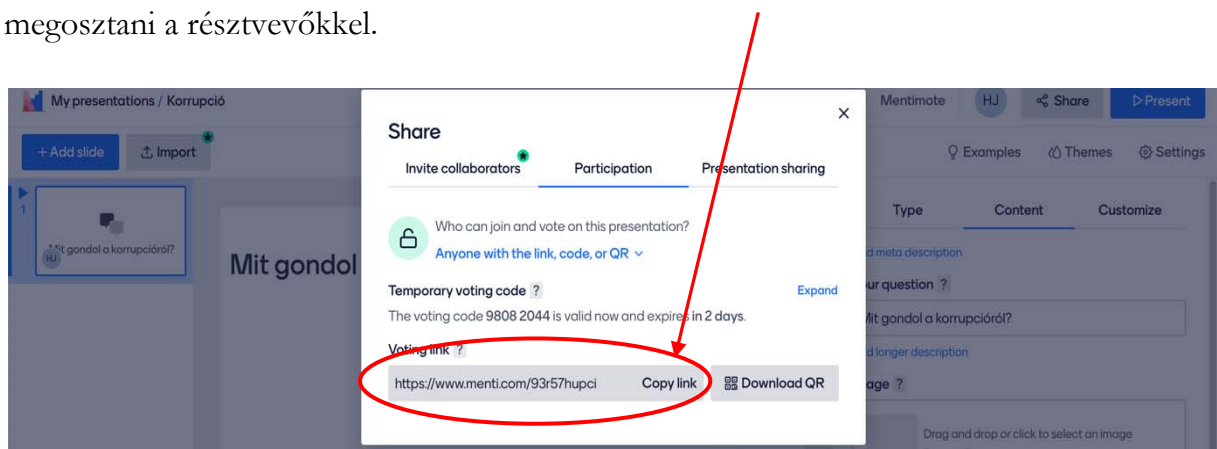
megosztani a résztvevőkkel.

My presentations / Korrupció

+ Add slide

Import

1

Mit gondol a korrupcióról?

HJ

Mit gondol

Share

Invite collaborators

Participation

Presentation sharing

Who can join and vote on this presentation?

Anyone with the link, code, or QR

Temporary voting code ?

Expand

The voting code 9808 2044 is valid now and expires in 2 days.

Voting link ?

https://www.menti.com/93r57hupci

Copy link

Download QR

Mentimote

HJ

Share

Present

Examples

Themes

Settings

Type

Content

Customize

d meta description

ur question ?

Mit gondol a korrupcióról?

d longer description

age ?

Drag and drop or click to select an image